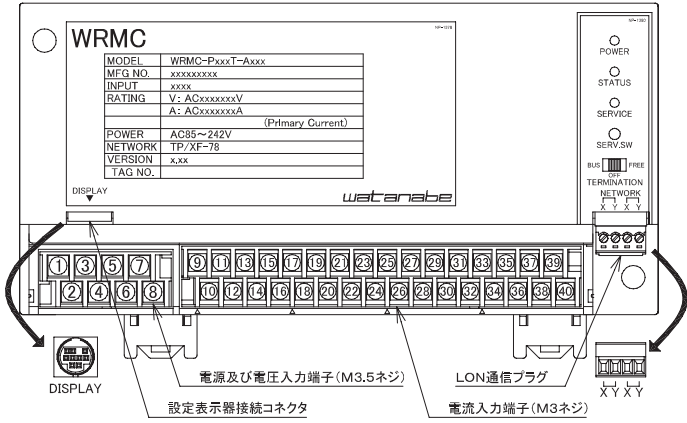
WRMC

NP-1978

| MODEL | WRMC-PxxxT-Axxx |
|---|---|
| MFG NO. | xxxxxxxxx |
| INPUT | xxxx |
| RATING | V: ACxxxxxxxV<br>A: ACxxxxxxxA<br>(Primary Current) |
| POWER | AC85～242V |
| NETWORK | TP/XF-78 |
| VERSION | x.xx |
| TAG NO. | |

watanabe

NP-1982

POWER

STATUS

SERVICE

SERV.SW

BUS OFF FREE

TERMINATION

NETWORK

X Y X Y

DISPLAY

1 3 5 7

2 4 6 8

9 11 13 15 17 19 21 23 25 27 29 31 33 35 37 39

10 12 14 16 18 20 22 24 26 28 30 32 34 36 38 40

DISPLAY

X Y X Y

電源及び電圧入力端子(M3.5ネジ)

LON通信プラグ

設定表示器接続コネクタ

電流入力端子(M3ネジ)